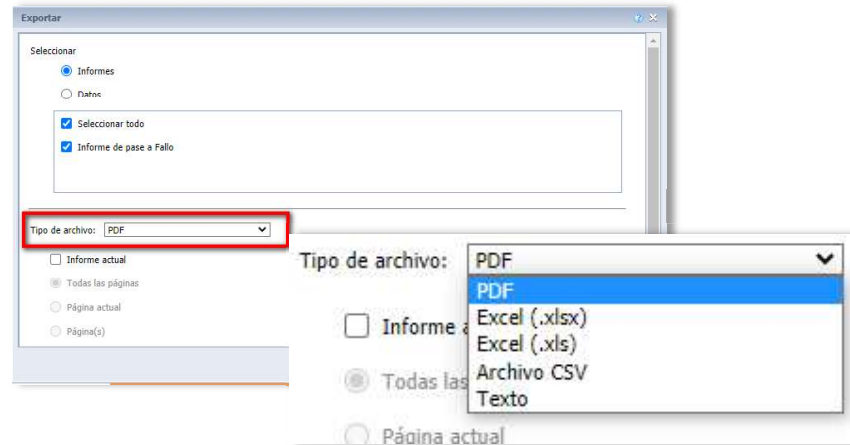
Exportar

Seleccionar

Informes

Datos

Seleccionar todo

Informe de pase a Fallo

Tipo de archivo: PDF

Informe actual

Todas las páginas

Página actual

Página(s)

Tipo de archivo: PDF

PDF

Excel (.xlsx)

Excel (.xls)

Archivo CSV

Texto

Informe a

Todas las

Página actual